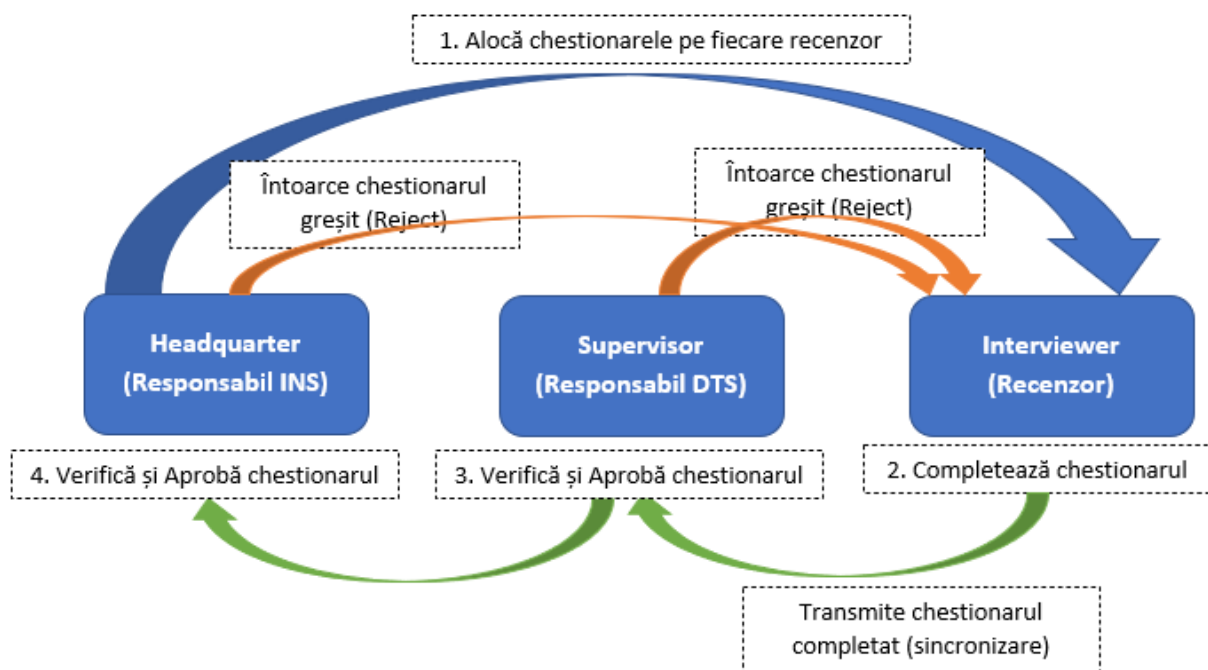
1. Alocă chestionarele pe fiecare recenzor

Întoarce chestionarul greșit (Reject)

Întoarce chestionarul greșit (Reject)

Headquarter
(Responsabil INS)

Supervisor
(Responsabil DTS)

Interviewer
(Recenzor)

4. Verifică și Aprobă chestionarul

3. Verifică și Aprobă chestionarul

2. Completează chestionarul

Transmite chestionarul completat (sincronizare)